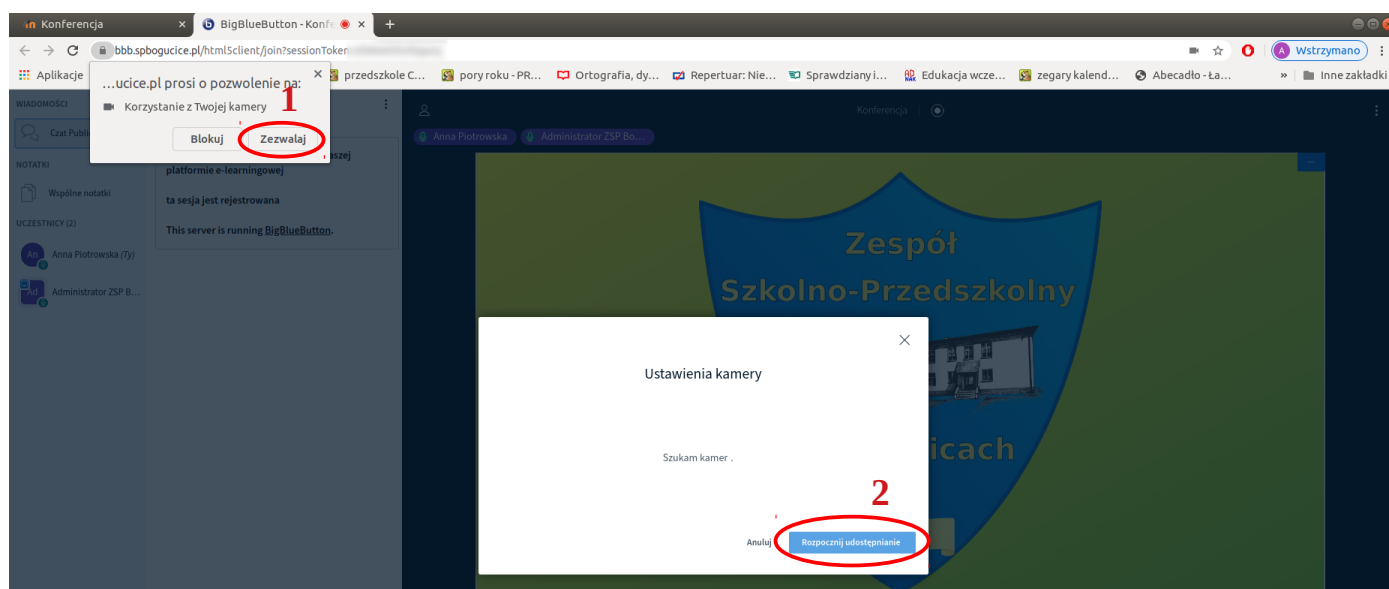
Konferencja
BigBlueButton - Konfe
bbb.spbogucice.pl/html5client/join?sessionToken
Wstrzymano
Aplikacje
przedszkole C...
pory roku - PR...
Ortografia, dy...
Repertuar: Nie...
Sprawdziany i...
Edukacja wcze...
zegary kalend...
Abecadło - Ła...
Inne zakładki

...ucice.pl prosi o pozwolenie na:
Korzystanie z Twojej kamery
Blokuj
Zezwalaj
1

WIADOMOŚCI
Czat Publi
NOTATKI
Wspólne notatki
UCZESTNICY (2)
Anna Piotrowska (Ty)
Administrator ZSP B...

platformie e-learningowej
ta sesja jest rejestrowana
This server is running BigBlueButton.

Konferencja
Anna Piotrowska
Administrator ZSP Bo...

Zespół
Szkolno-Przedszkolny
icach

Ustawienia kamery
Szukam kamer .
2
Anuluj
Rozpocznij udostępnianie